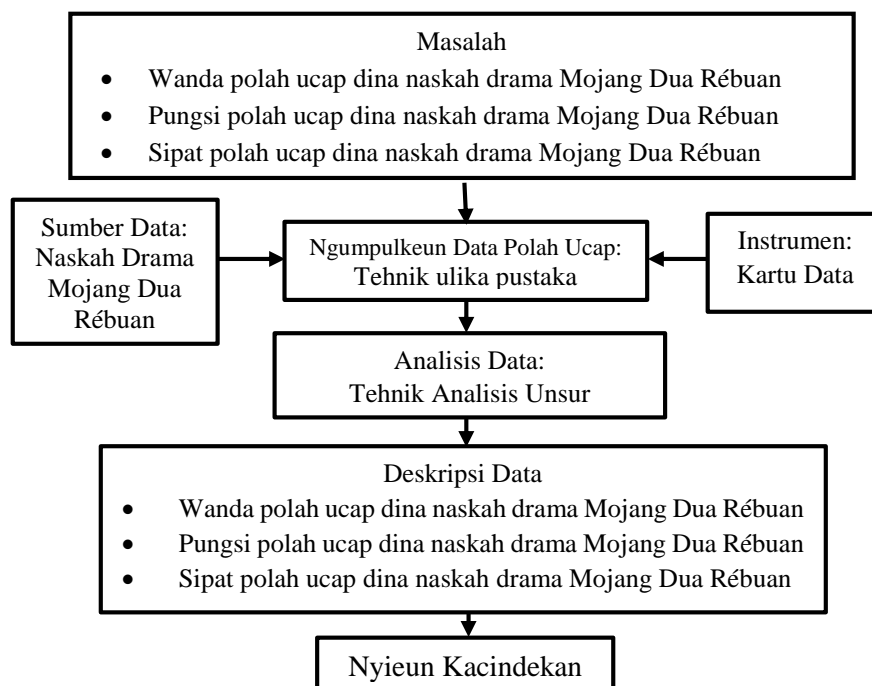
Masalah

- Wanda polah ucap dina naskah drama Mojang Dua Rébuan
- Pungsi polah ucap dina naskah drama Mojang Dua Rébuan
- Sipat polah ucap dina naskah drama Mojang Dua Rébuan

Sumber Data: Naskah Drama Mojang Dua Rébuan

Ngumpulkeun Data Polah Ucap: Tehnik ulika pustaka

Instrumen: Kartu Data

Analisis Data: Tehnik Analisis Unsur

Deskripsi Data

- Wanda polah ucap dina naskah drama Mojang Dua Rébuan
- Pungsi polah ucap dina naskah drama Mojang Dua Rébuan
- Sipat polah ucap dina naskah drama Mojang Dua Rébuan

Nyieun Kacindekan